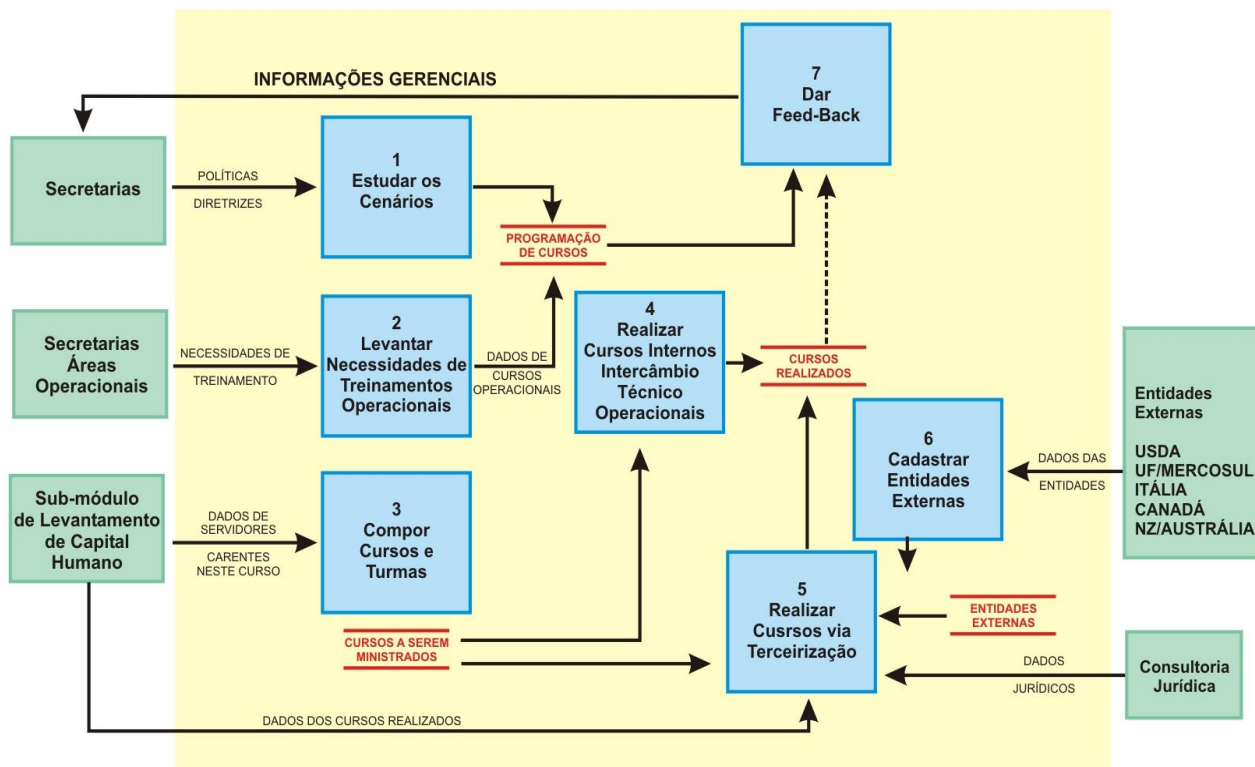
INFORMAÇÕES GERENCIAIS

7
Dar
Feed-Back

Secretarias

POLÍTICAS
DIRETRIZES

1
Estudar os
Cenários

PROGRAMAÇÃO
DE CURSOS

Secretarias
Áreas
Operacionais

NECESSIDADES DE
TREINAMENTO

2
Levantar
Necessidades de
Treinamentos
Operacionais

DADOS DE
CURSOS
OPERACIONAIS

4
Realizar
Cursos Internos
Intercâmbio
Técnico
Operacionais

CURSOS
REALIZADOS

Entidades
Externas

USDA
UF/MERCOSUL
ITÁLIA
CANADÁ
NZ/AUSTRÁLIA

DADOS DAS
ENTIDADES

6
Cadastrar
Entidades
Externas

Sub-módulo
de Levantamento
de Capital
Humano

DADOS DE
SERVIDORES
CARENTES
NESTE CURSO

3
Compor
Cursos e
Turmas

5
Realizar
Cusrsos via
Terceirização

ENTIDADES
EXTERNAS

CURSOS A SEREM
MINISTRADOS

DADOS
JURÍDICOS

Consultoria
Jurídica

DADOS DOS CURSOS REALIZADOS